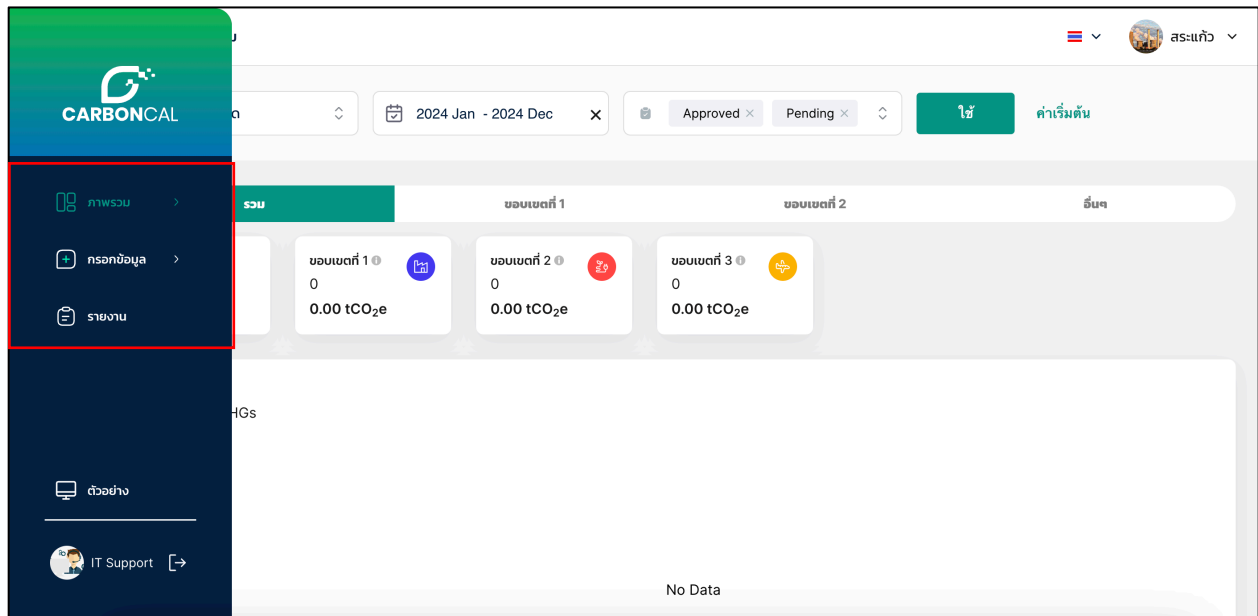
CARBONCAL

ภาพรวม

กรอกข้อมูล

รายงาน

ตัวอย่าง

IT Support

น

สระแก้ว

ด

2024 Jan - 2024 Dec

Approved

Pending

ใช้

ค่าเริ่มต้น

รวม

ขอบเขตที่ 1

ขอบเขตที่ 2

อื่นๆ

ขอบเขตที่ 1
0
0.00 $tCO_2e$

ขอบเขตที่ 2
0
0.00 $tCO_2e$

ขอบเขตที่ 3
0
0.00 $tCO_2e$

HGs

No Data